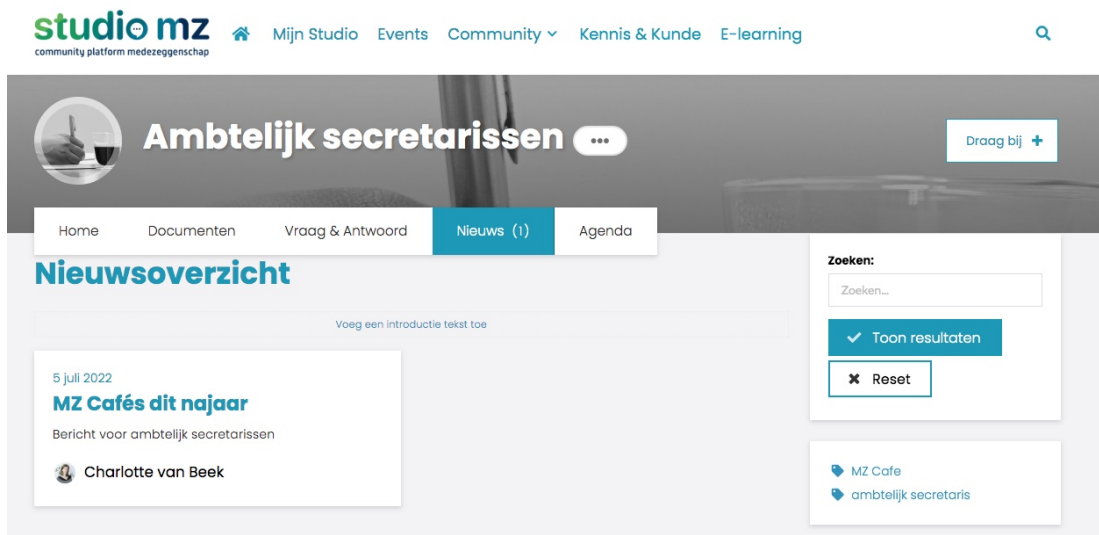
studio mz
community platform medezeggenschap

Mijn Studio Events Community Kennis & Kunde E-learning

Ambtelijk secretarissen •••

Draag bij +

Home Documenten Vraag & Antwoord Nieuws (1) Agenda

Nieuwsoverzicht

Voeg een introductie tekst toe

5 juli 2022
MZ Cafés dit najaar
Bericht voor ambtelijk secretarissen
Charlotte van Beek

Zoeken:
Zoeken...
Toon resultaten
Reset

MZ Cafe
ambtelijk secretaris